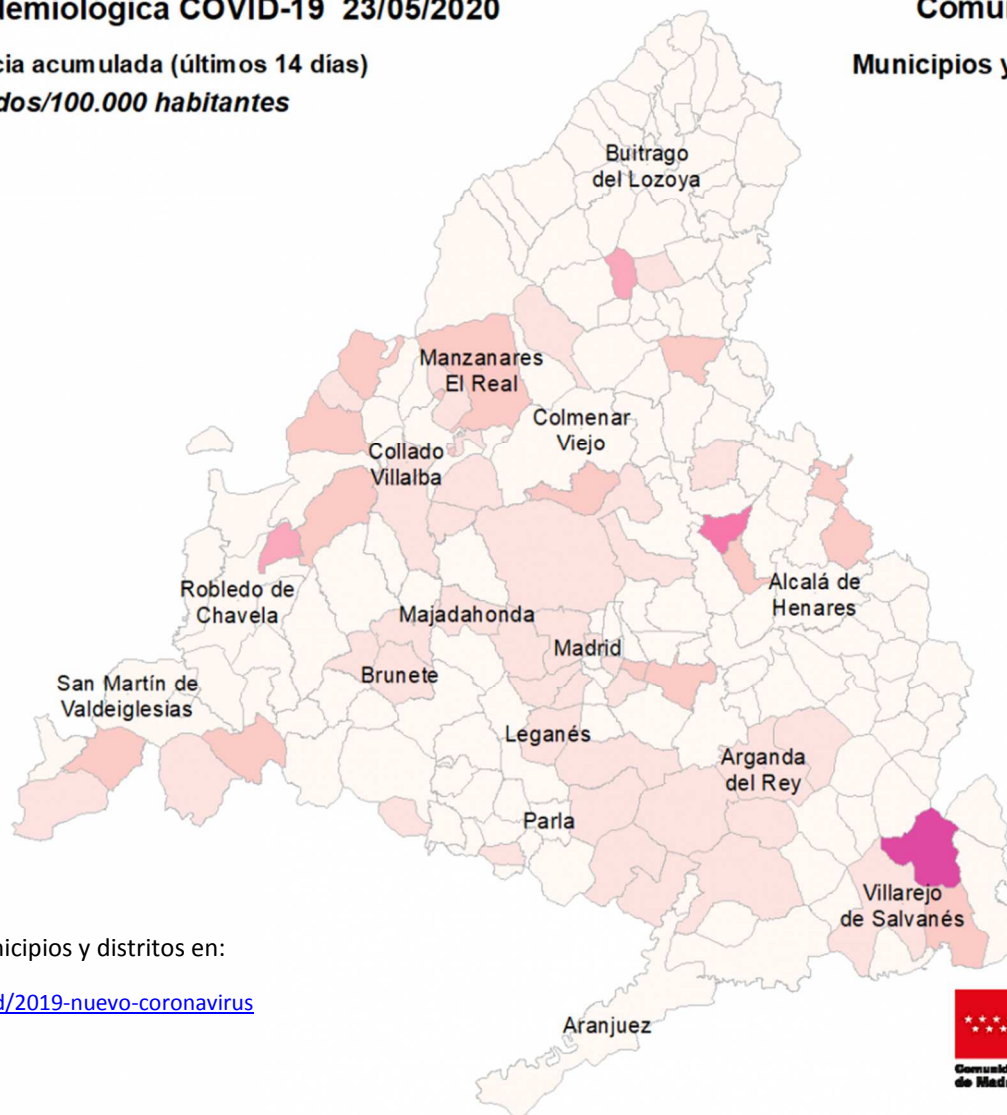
lemiologica COVID-19 23/05/2020

Comu

cia acumulada (últimos 14 días)

Municipios y

dos/100.000 habitantes

Buitrago del Lozoya

Manzanares El Real

Colmenar Viejo

Collado Villalba

Robledo de Chavela

Alcalá de Henares

Majadahonda

Madrid

Brunete

San Martín de Valdeiglesias

Leganés

Arganda del Rey

Parla

Villarejo de Salvanés

Aranjuez

nicipios y distritos en:

d/2019-nuevo-coronavirus

Comunid de Madr